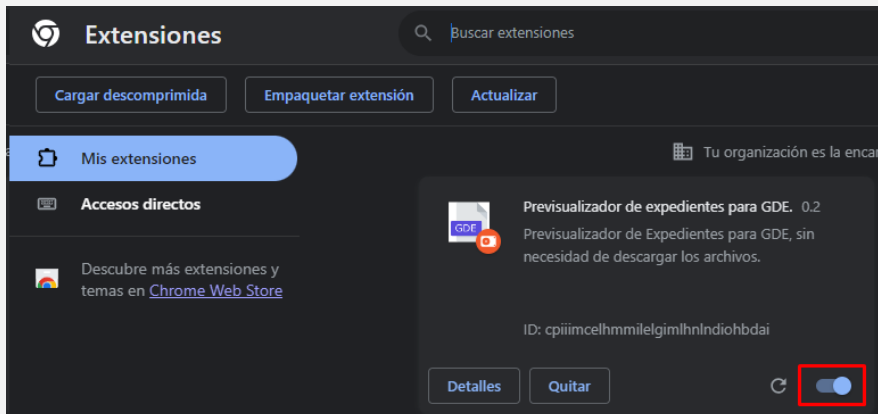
Extensiones

Buscar extensiones

Cargar descomprimida
Empaquetar extensión
Actualizar

Mis extensiones
Accesos directos

Descubre más extensiones y temas en Chrome Web Store

Tu organización es la enca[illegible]

GDE

Previsualizador de expedientes para GDE. 0.2
Previsualizador de Expedientes para GDE, sin necesidad de descargar los archivos.

ID: cpiiimcelhmmilelgimlhnlndiohbdai

Detalles
Quitar